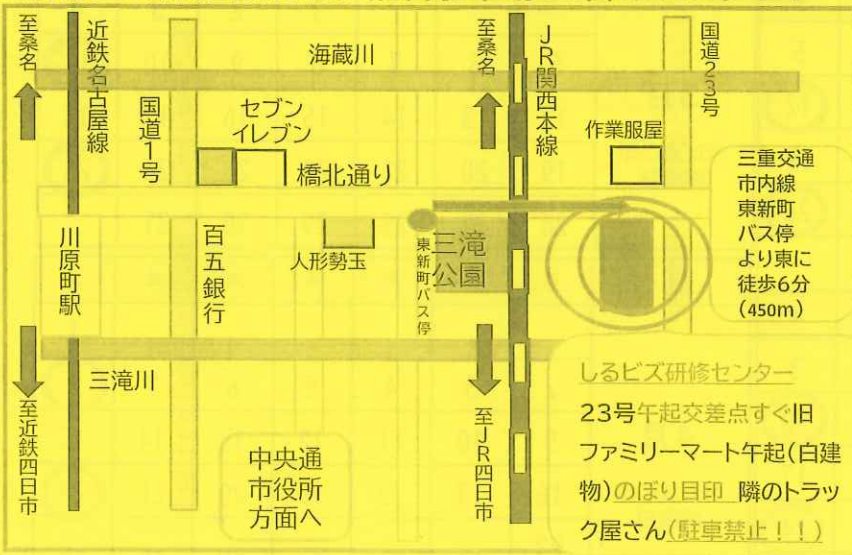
至桑名

近鉄名古屋線

海蔵川

至桑名

JR関西本線

国道23号

国道1号

セブンイレブン

作業服屋

橋北通り

三重交通市内線東新町バス停より東に徒歩6分(450m)

川原町駅

百五銀行

人形勢玉

東新町バス停

三滝公園

三滝川

至近鉄四日市

至JR四日市

しるビズ研修センター

23号午起交差点すぐ旧ファミリーマート午起(白建物)のぼり目印 隣のトラック屋さん(駐車禁止!!)

中央通市役所方面へ